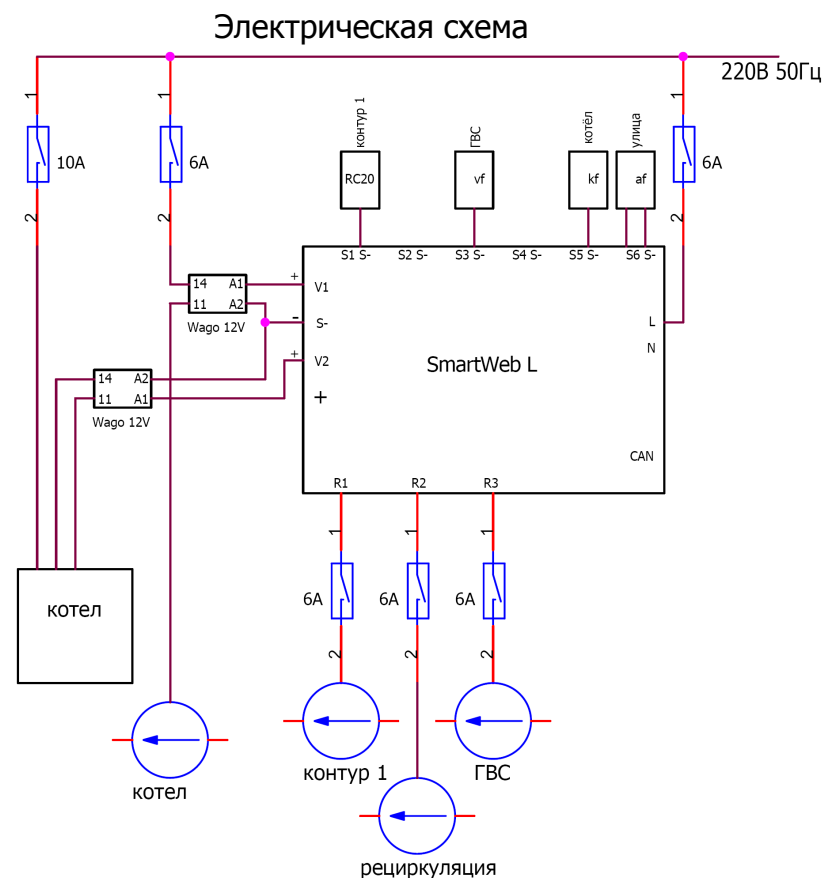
Электрическая схема

220В 50Гц

1
10A
2

1
6A
2

1
6A
2

контур 1
RC20

ГВС
vf

котёл
kf

улица
af

S1 S- S2 S- S3 S- S4 S- S5 S- S6 S-

14 A1
11 A2
Wago 12V

+
V1
-
S-
+
V2
+

L
N

SmartWeb L

CAN

14 A2
11 A1
Wago 12V

R1 R2 R3

1
6A
2

1
6A
2

1
6A
2

котел

котел

контур 1

ГВС

рециркуляция